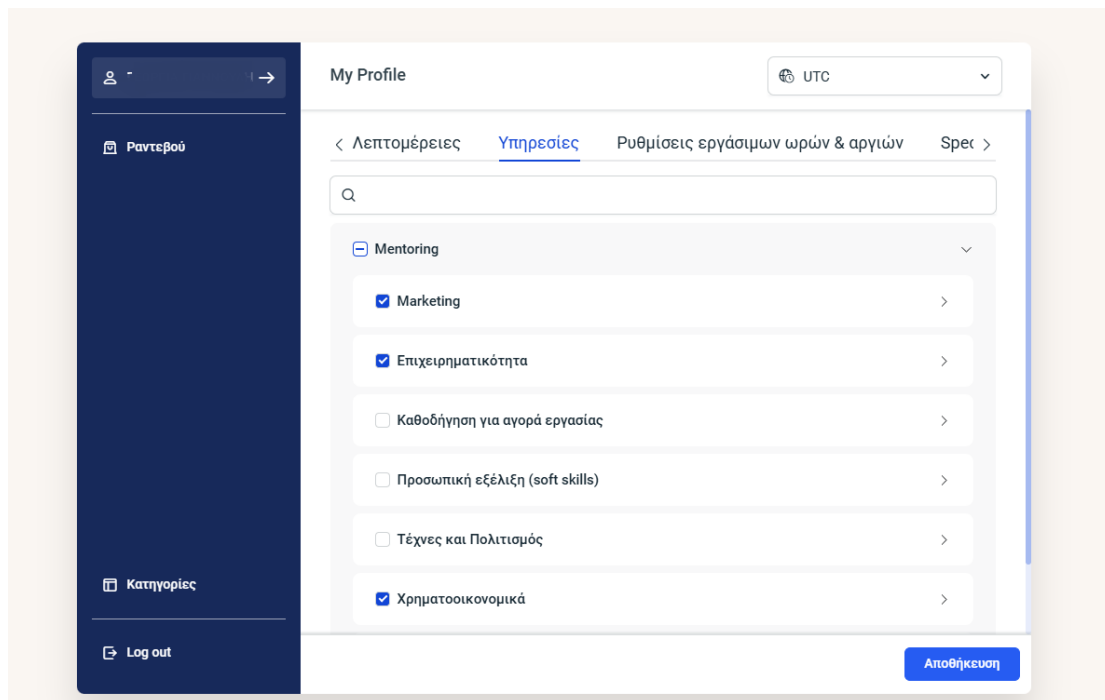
-

Ραντεβού

Κατηγορίες

Log out

My Profile

UTC

Λεπτομέρειες Υπηρεσίες Ρυθμίσεις εργάσιμων ωρών & αργιών Spec

Mentoring

Marketing

Επιχειρηματικότητα

Καθοδήγηση για αγορά εργασίας

Προσωπική εξέλιξη (soft skills)

Τέχνες και Πολιτισμός

Χρηματοοικονομικά

Αποθήκευση